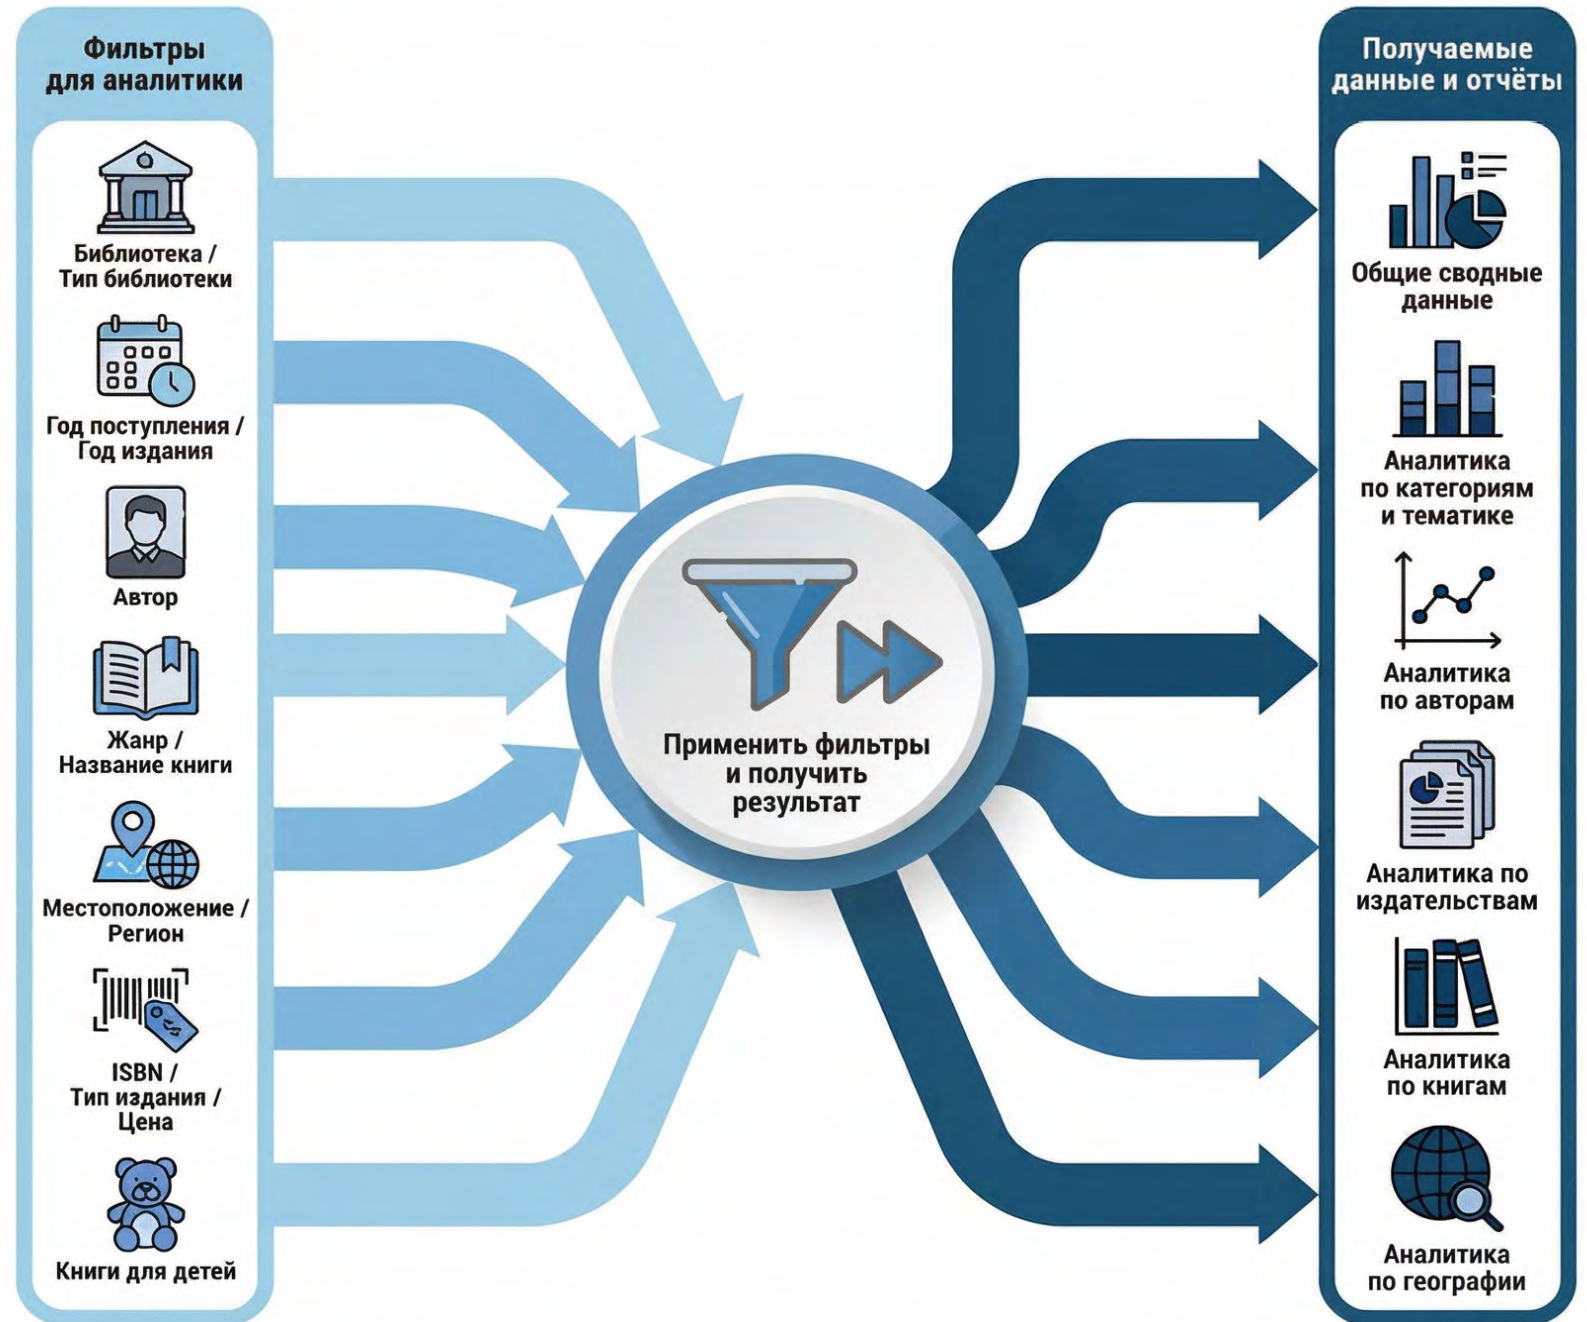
Фильтры для аналитики

Библиотека / Тип библиотеки

Год поступления / Год издания

Автор

Жанр / Название книги

Местоположение / Регион

ISBN / Тип издания / Цена

Книги для детей

Применить фильтры и получить результат

Получаемые данные и отчёты

Общие сводные данные

Аналитика по категориям и тематике

Аналитика по авторам

Аналитика по издательствам

Аналитика по книгам

Аналитика по географии